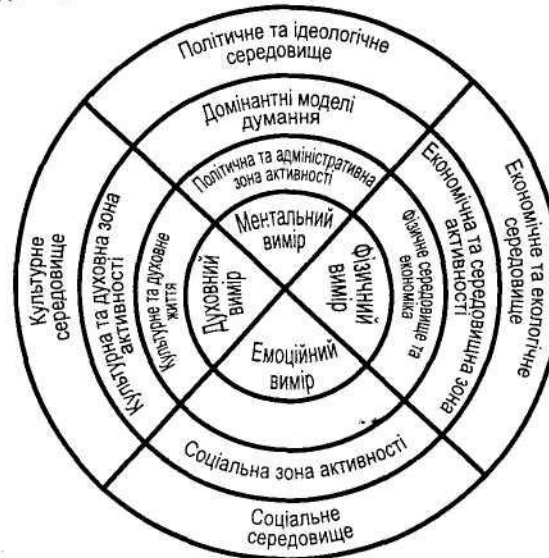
Політичне та ідеологічне середовище

Домінантні моделі думання

Політична та адміністративна зона активності

Ментальний вимір

Культурне середовище

Культурна та духовна зона активності

Культурне та духовне життя

Духовний вимір

Фізичний вимір

Фізичне середовище та економіка

Економічна та середовищна зона активності

Економічне та екологічне середовище

Емоційний вимір

Соціальна зона активності

Соціальне середовище